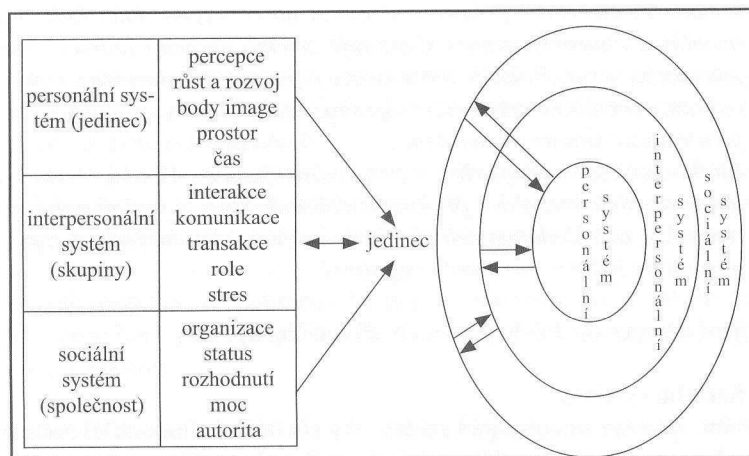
| | |
|---|---|
| personální systém (jedinec) | percepce růst a rozvoj body image prostor čas |
| interpersonální systém (skupiny) | interakce komunikace transakce role stres |
| sociální systém (společnost) | organizace status rozhodnutí moc autorita |

jedinec

personální systém

interpersonální systém

sociální systém